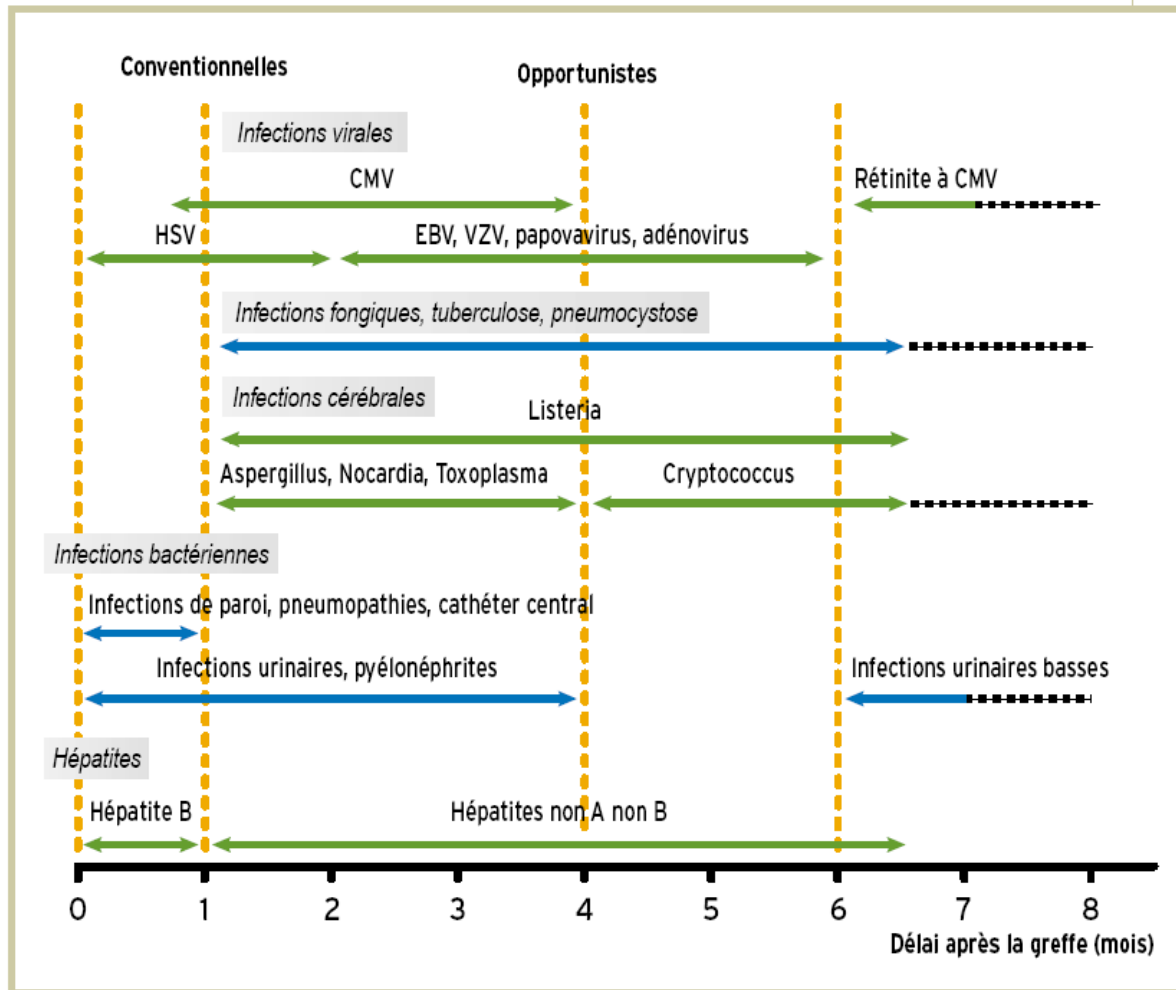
Conventionnelles

Opportunistes

Infections virales

CMV

Rétinite à CMV

HSV

EBV, VZV, papovavirus, adénovirus

Infections fongiques, tuberculose, pneumocystose

Infections cérébrales

Listeria

Aspergillus, Nocardia, Toxoplasma

Cryptococcus

Infections bactériennes

Infections de paroi, pneumopathies, cathéter central

Infections urinaires, pyélonéphrites

Infections urinaires basses

Hépatites

Hépatite B

Hépatites non A non B

0 1 2 3 4 5 6 7 8

Délai après la greffe (mois)